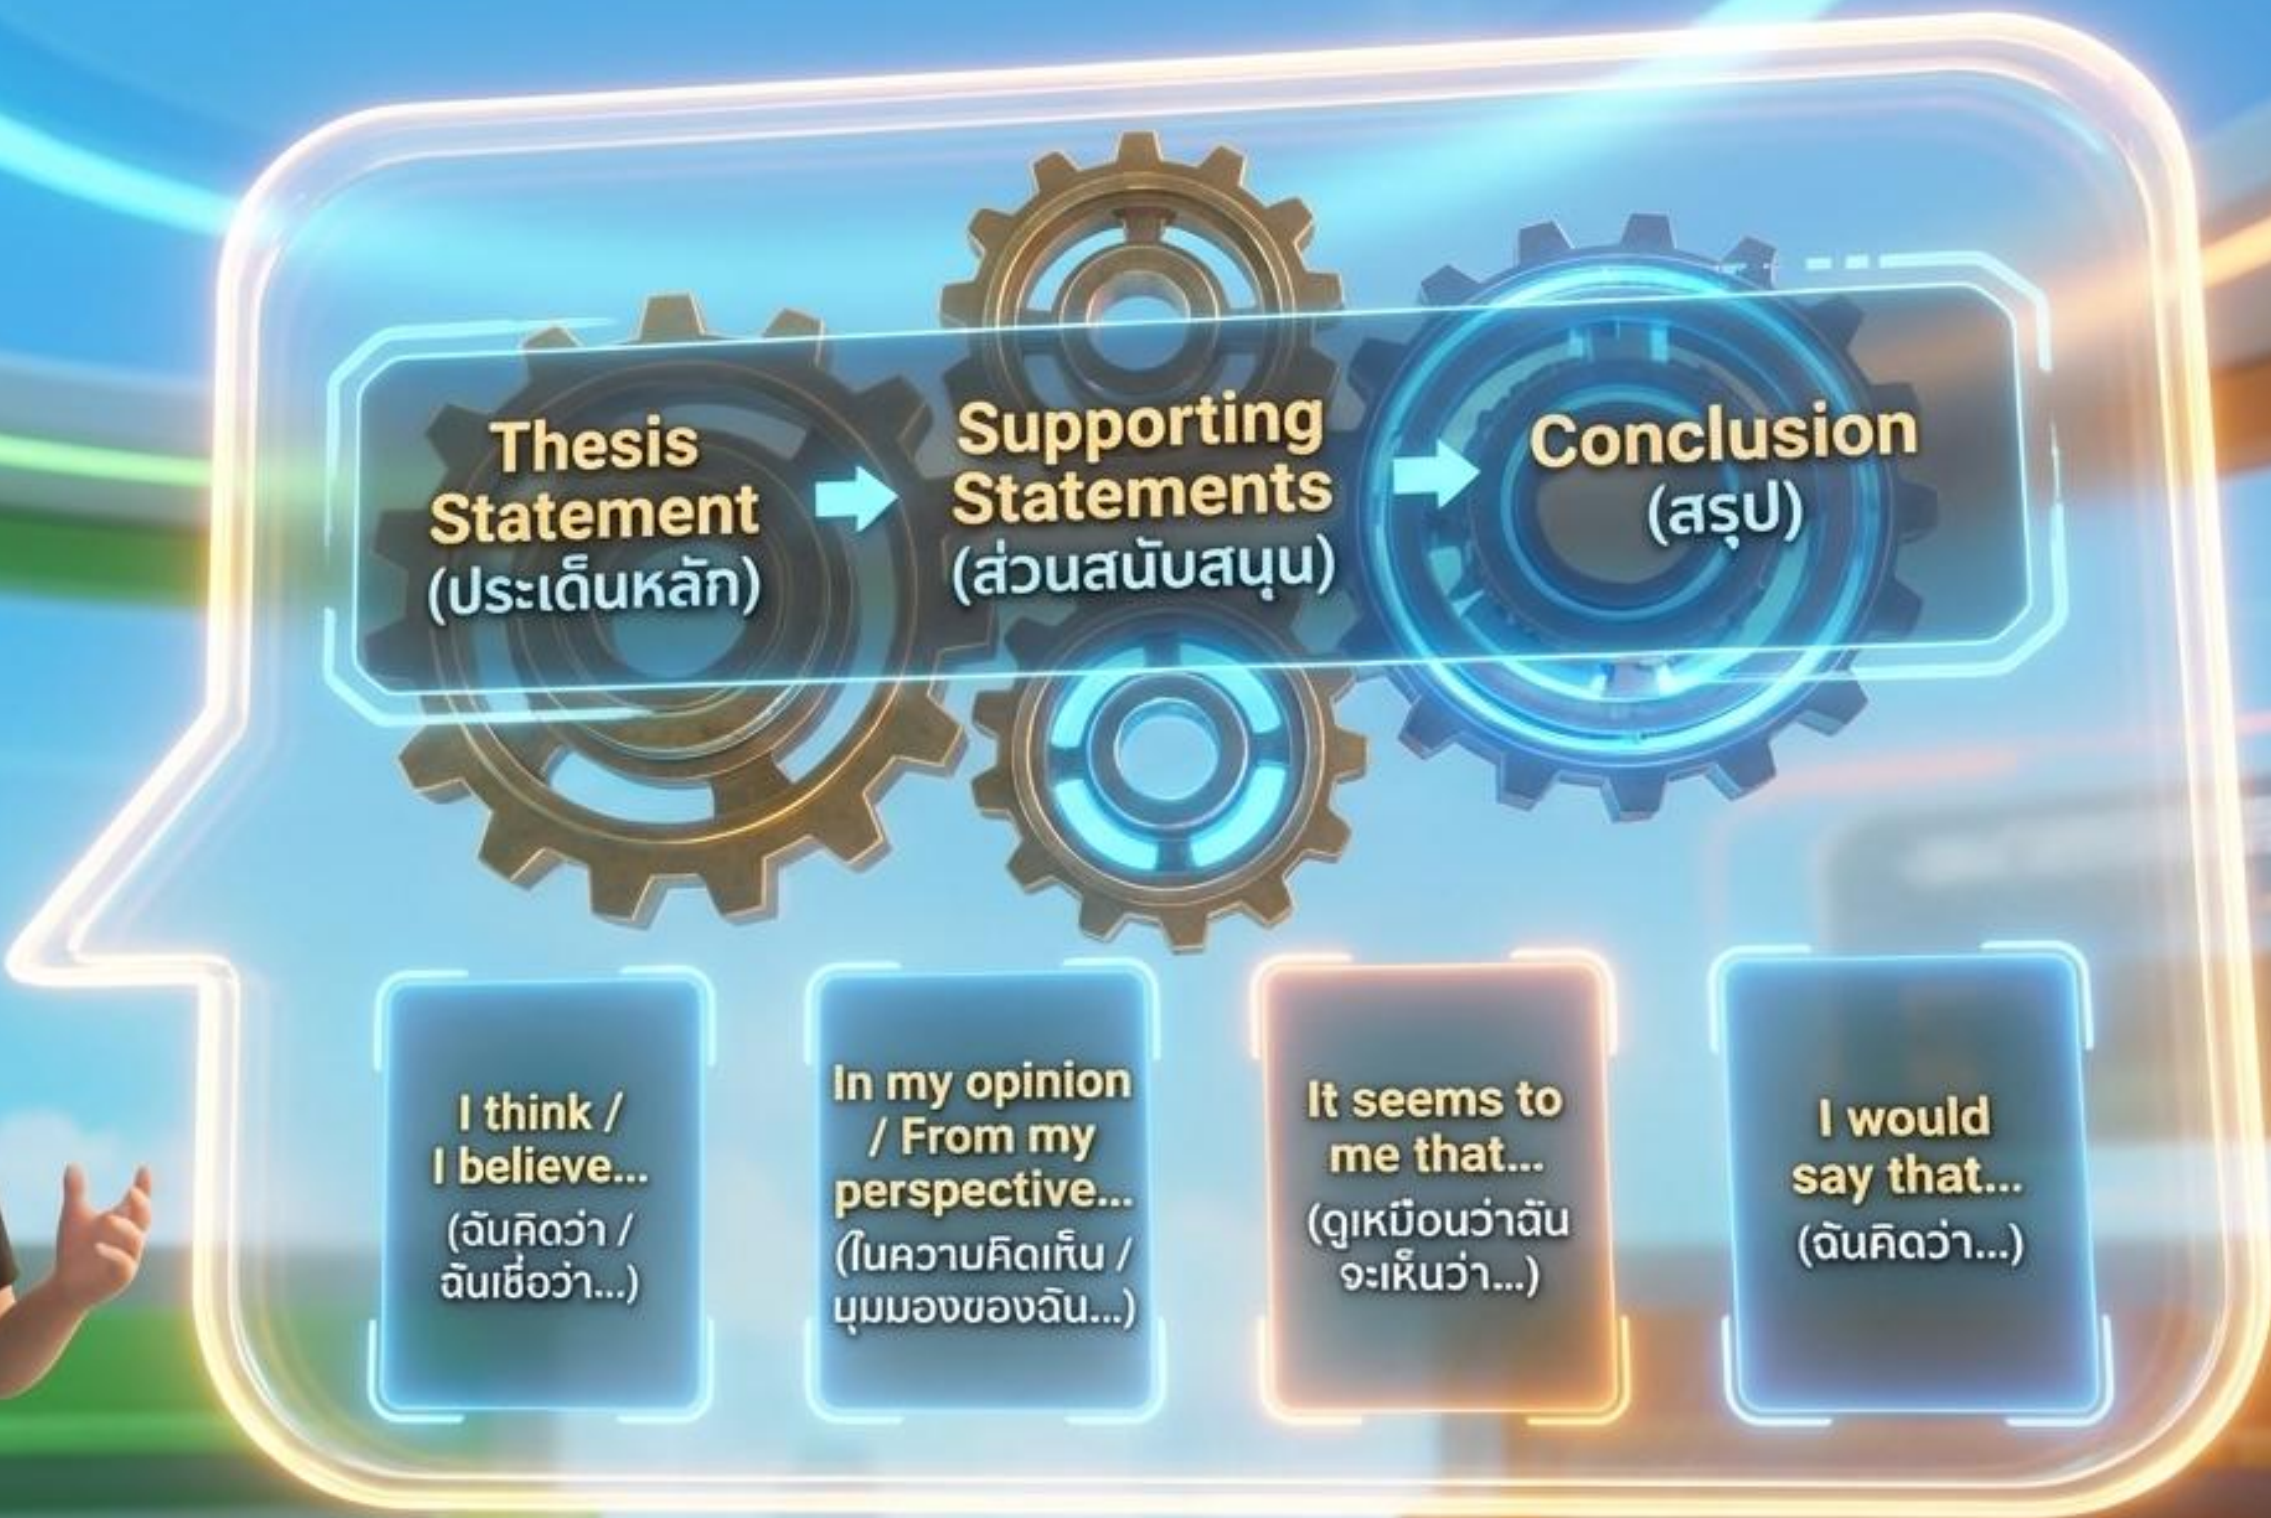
Thesis Statement (ประเด็นหลัก)

Supporting Statements (ส่วนสนับสนุน)

Conclusion (สรุป)

I think / I believe... (ฉันคิดว่า / ฉันเชื่อว่า...)

In my opinion / From my perspective... (ในความคิดเห็น / มุมมองของฉัน...)

It seems to me that... (ดูเหมือนว่าฉันจะเห็นว่า...)

I would say that... (ฉันคิดว่า...)